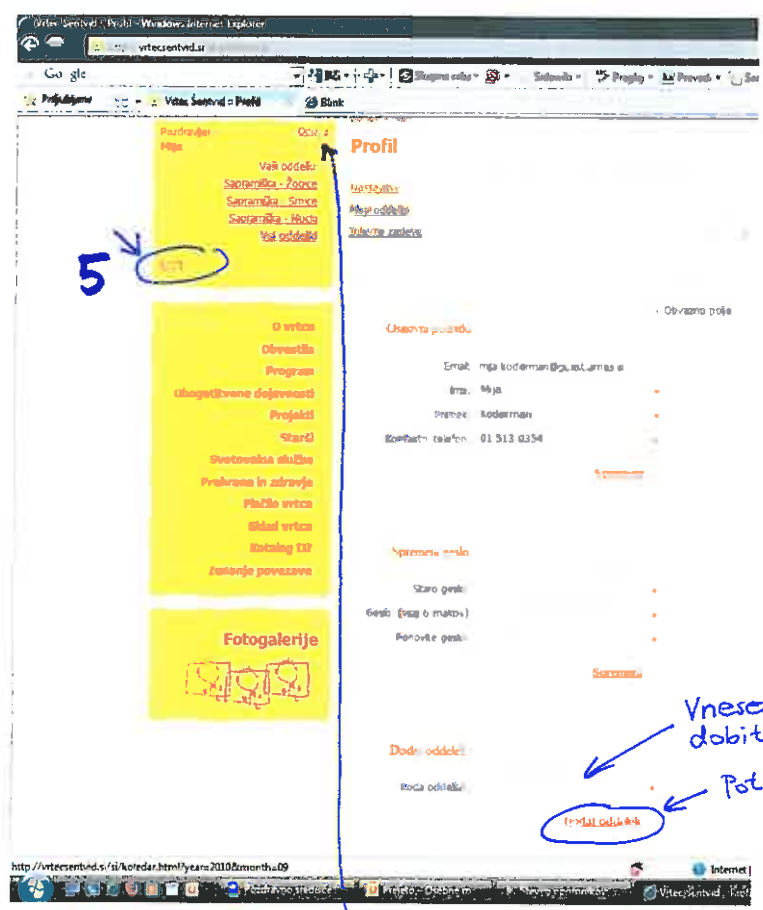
Vrtec Šentvid : Profil - Windows Internet Explorer

vrtecsentvid.si

Google

Priljubljene | Vrtec Šentvid : Profil | Blank

Pozdravljeni
Mija
Odjava

Vaš oddelki:
Sapramiška - Žogice
Sapramiška - Smrke
Sapramiška - Muce
Vaš oddelki

5

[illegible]

Profil

Nastavitve
Moji oddelki
Tiskanje zapiskov

Obvezno polje

Osnovni podatki

Email: mija.koderman@guest.arnes.si
Ime: Mija
Priimek: Koderman
Kontaktni telefon: 01 513 0354

Shrani

Sprememba gesla

Staro geslo
Geslo (vsaj 6 znakov)
Ponovite geslo

Shrani

O vrtcu
Obvestila
Program
Obogatitvene dejavnosti
Projekti
Starši
Svetovalna služba
Prehrana in zdravje
Plačilo vrtca
Sklad vrtca
Katalog IJZ
Zbiranje povezav

Fotogalerije

Dodaj oddelek

Koda oddelka

Dodaj oddelek

Vnese
dobit

Pot

http://vrtecsentvid.si/si/koledar.html?year=2010&month=09

Internet

Vrtec Šentvid